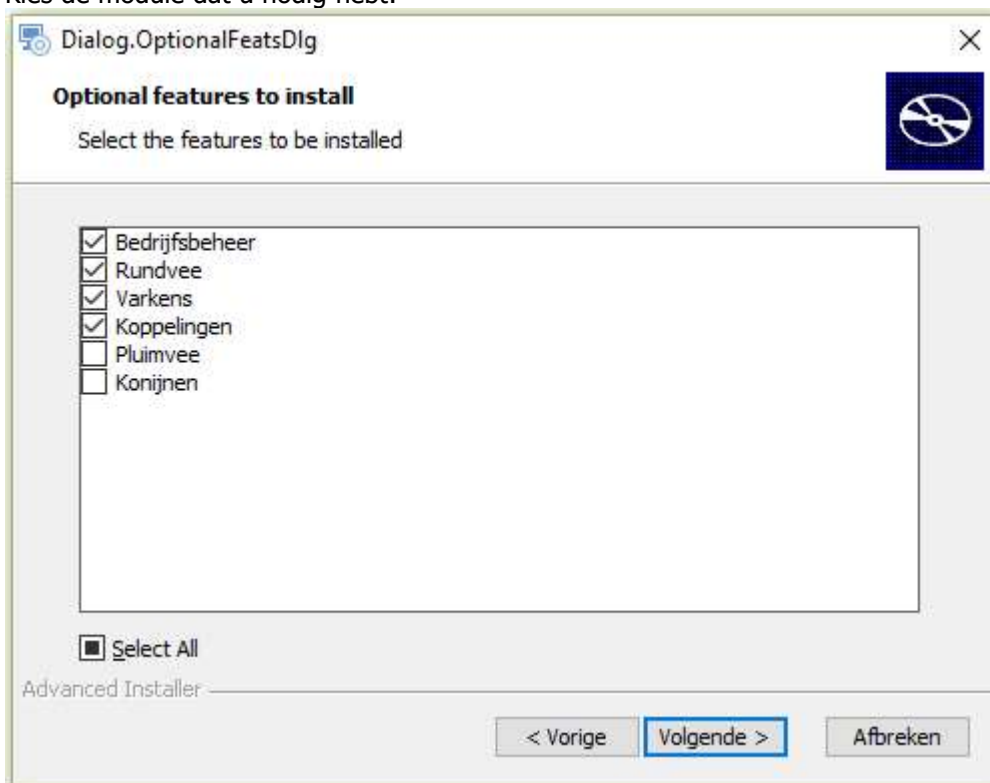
Kies de module dat u nodig hebt.

Dialog.OptionalFeatsDlg

×

Optional features to install

Select the features to be installed

Bedrijfsbeheer
Rundvee
Varkens
Koppelingen
Pluimvee
Konijnen

Select All

Advanced Installer

< Vorige

Volgende >

Afbreken